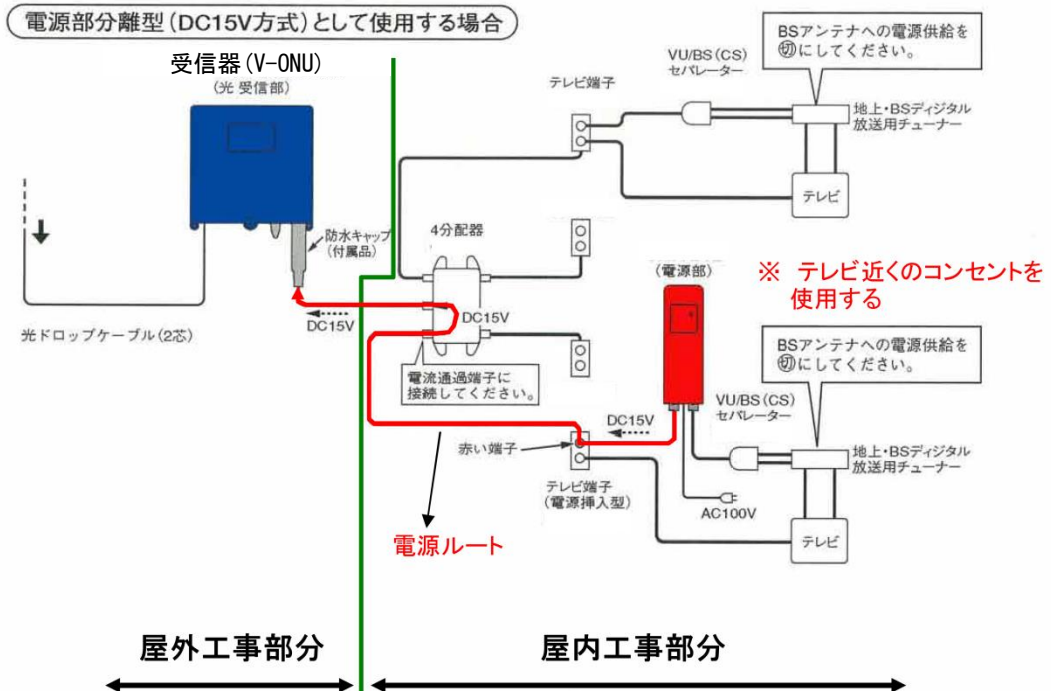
電源部分離型（DC15V方式）として使用する場合

受信器（V-ONU）
（光 受信部）

光ドロップケーブル（2芯）

防水キャップ
（付属品）

DC15V

BSアンテナへの電源供給を
㊉にしてください。

VU/BS（CS）
セパレーター

テレビ端子

地上・BSディジタル
放送用チューナー

テレビ

4分配器

DC15V

電流通過端子に
接続してください。

（電源部）

※ テレビ近くのコンセントを
使用する

BSアンテナへの電源供給を
㊉にしてください。

VU/BS（CS）
セパレーター

DC15V

赤い端子

テレビ端子
（電源挿入型）

地上・BSディジタル
放送用チューナー

AC100V

テレビ

電源ルート

屋外工事部分

屋内工事部分